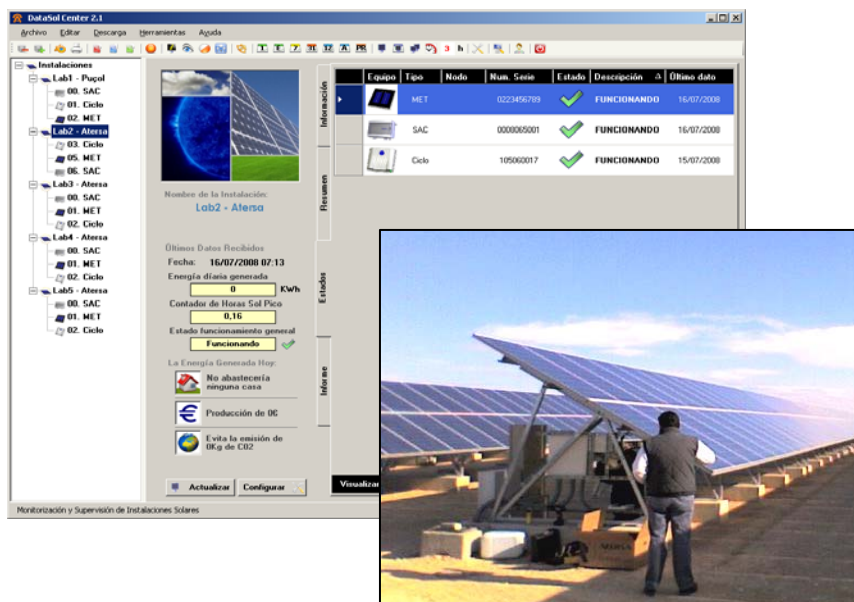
DataSol Center 2.1

Archivo Editar Descarga Herramientas Ayuda

Instalaciones
Lab1 - Puçol
00. SAC
01. Ciclo
02. MET
Lab2 - Atersa
03. Ciclo
05. MET
06. SAC
Lab3 - Atersa
00. SAC
01. MET
02. Ciclo
Lab4 - Atersa
00. SAC
01. MET
02. Ciclo
Lab5 - Atersa
00. SAC
01. MET
02. Ciclo

Nombre de la Instalación:
Lab2 - Atersa

Últimos Datos Recibidos
Fecha: 16/07/2008 07:13
Energía diaria generada
0 KWh
Contador de Horas Sol Pico
0,16
Estado funcionamiento general
Funcionando

La Energía Generada Hoy:
No abastecería ninguna casa
Producción de 0€
Evita la emisión de 0Kg de CO2

Actualizar Configurar

Información
Resumen
Estados
Informe

| Equipo | Tipo | Nodo | Num. Serie | Estado | Descripción | Último dato |
|---|---|---|---|---|---|---|
| | MET | | 0223456789 | | FUNCIONANDO | 16/07/2008 |
| | SAC | | 0000065001 | | FUNCIONANDO | 16/07/2008 |
| | Ciclo | | 105060017 | | FUNCIONANDO | 15/07/2008 |

Visualizar

Monitorización y Supervisión de Instalaciones Solares